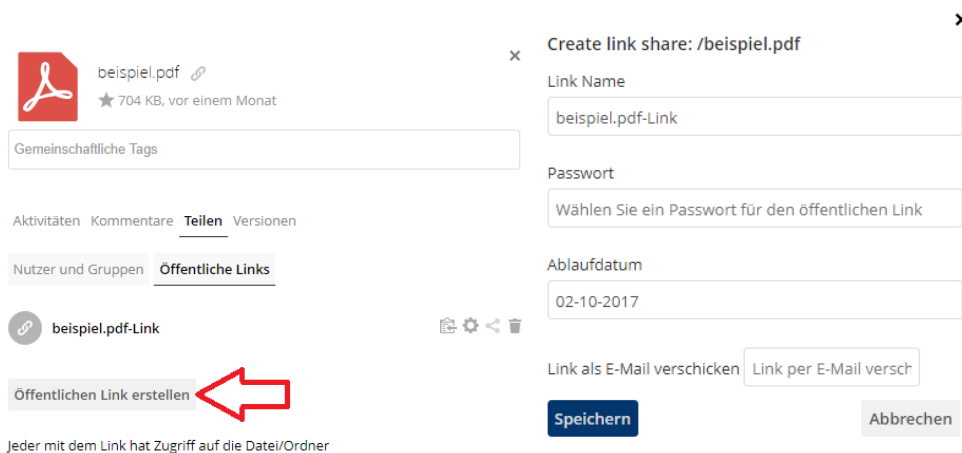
beispiel.pdf

704 KB, vor einem Monat

×

Gemeinschaftliche Tags

Aktivitäten Kommentare Teilen Versionen

Nutzer und Gruppen Öffentliche Links

beispiel.pdf-Link

Öffentlichen Link erstellen

Jeder mit dem Link hat Zugriff auf die Datei/Ordner

Create link share: /beispiel.pdf

Link Name

beispiel.pdf-Link

Passwort

Wählen Sie ein Passwort für den öffentlichen Link

Ablaufdatum

02-10-2017

Link als E-Mail verschicken Link per E-Mail versch

Speichern

Abbrechen